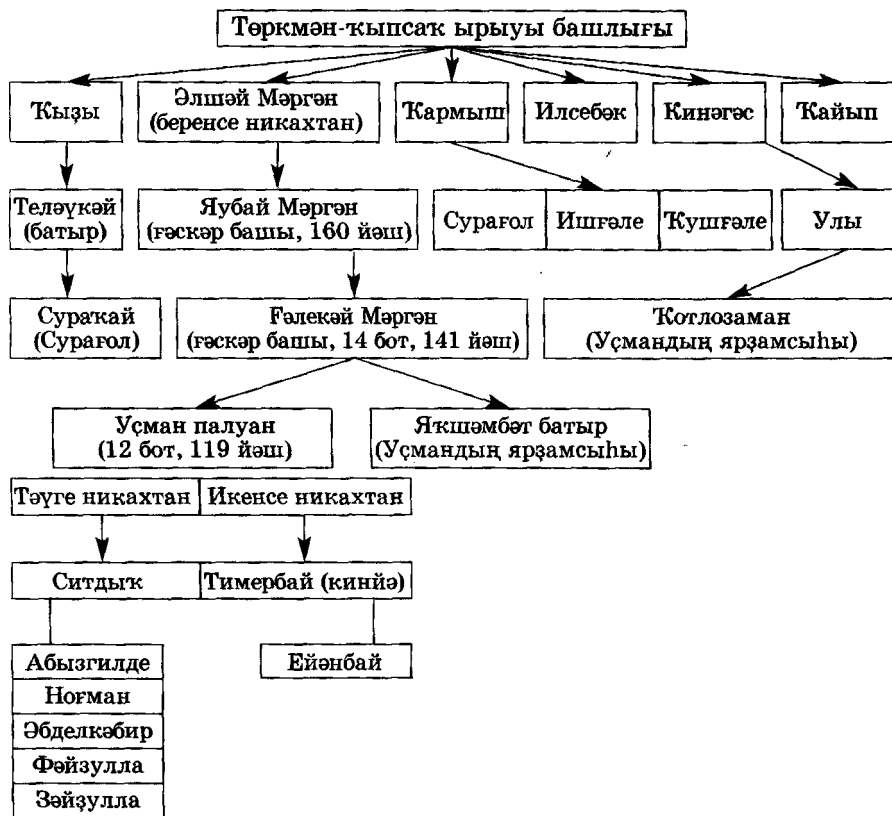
Төркмән-ҡыпсаҡ ырыуы башлығы

Ҡыҙы

Әлшәй Мәргән (беренсе никахтан)

Ҡармыш

Илсебәк

Кинәгәс

Ҡайып

Теләүкәй (батыр)

Яубай Мәргән (ғәскәр башы, 160 йәш)

Сурағол

Ишғәле

Ҡушғәле

Улы

Сураҡай (Сурағол)

Ғәлекәй Мәргән (ғәскәр башы, 14 бот, 141 йәш)

Ҡотлозаман (Уҫмандың ярҙамсыһы)

Уҫман палуан (12 бот, 119 йәш)

Яҡшәмбәт батыр (Уҫмандың ярҙамсыһы)

Тәүге никахтан

Икенсе никахтан

Ситдыҡ

Тимербай (кинйә)

Абызгилде

Ноғман

Әбделкәбир

Фәйзулла

Зәйзулла

Ейәнбай